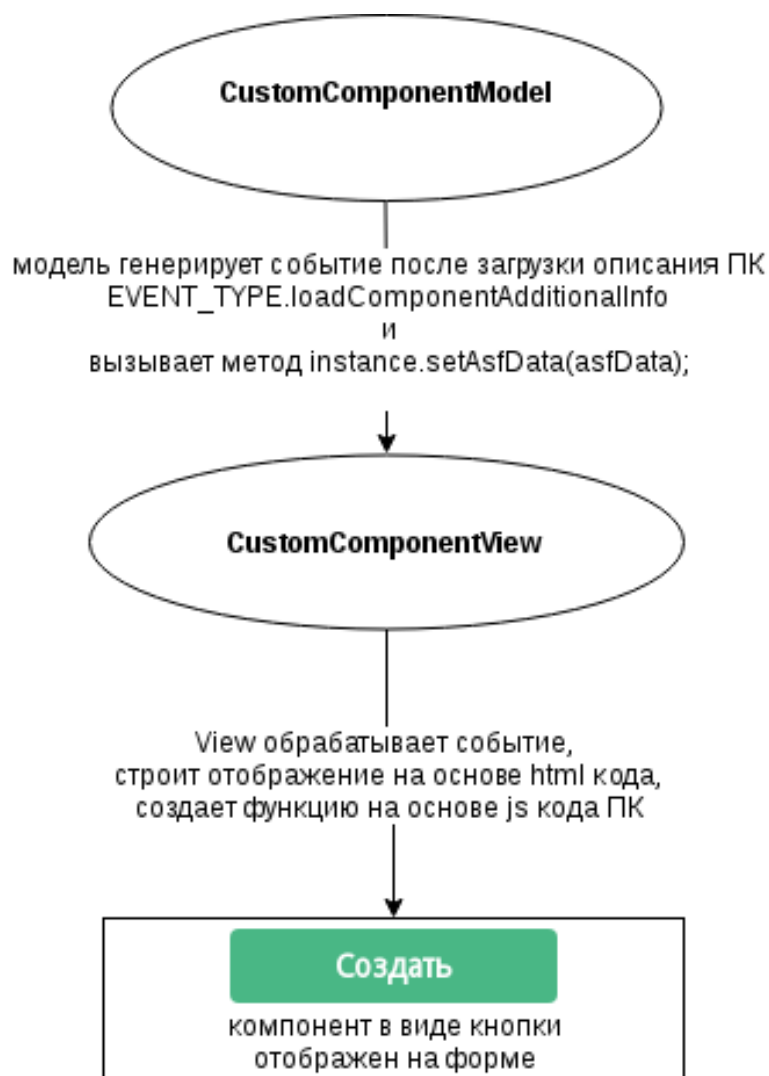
CustomComponentModel

модель генерирует событие после загрузки описания ПК
EVENT_TYPE.loadComponentAdditionalInfo
и
вызывает метод instance.setAsfData(asfData);

CustomComponentView

View обрабатывает событие,
строит отображение на основе html кода,
создает функцию на основе js кода ПК

Создать

компонент в виде кнопки
отображен на форме